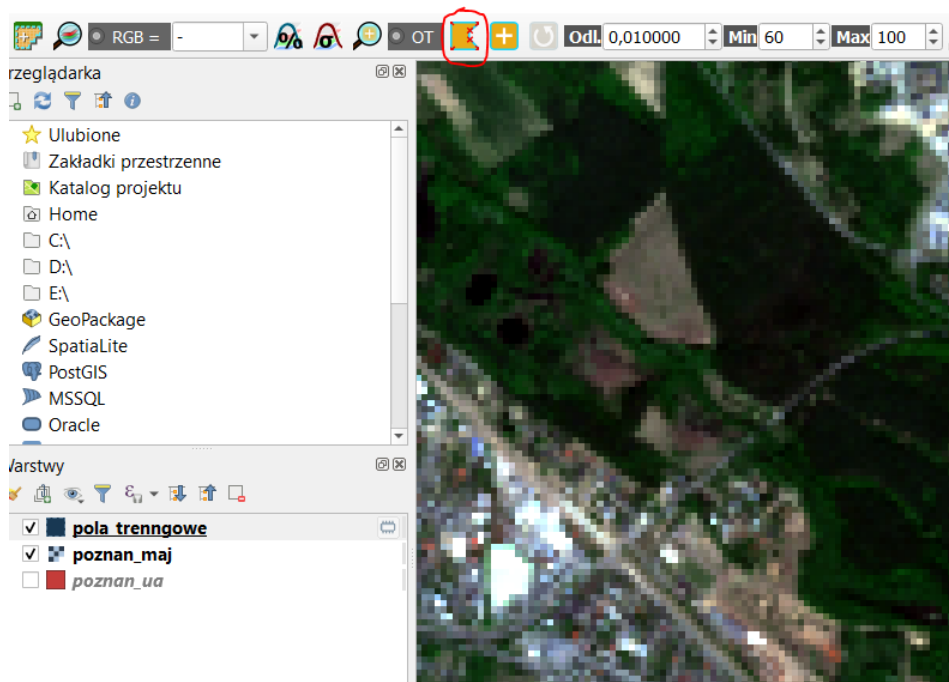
RGB = -
OT
Odl. 0,010000 Min 60 Max 100

rzeglądarka
Ulubione
Zakładki przestrzenne
Katalog projektu
Home
C:\
D:\
E:\
GeoPackage
SpatiaLite
PostGIS
MSSQL
Oracle

Varstwy
pola_trenngowe
poznan_maj
poznan_ua